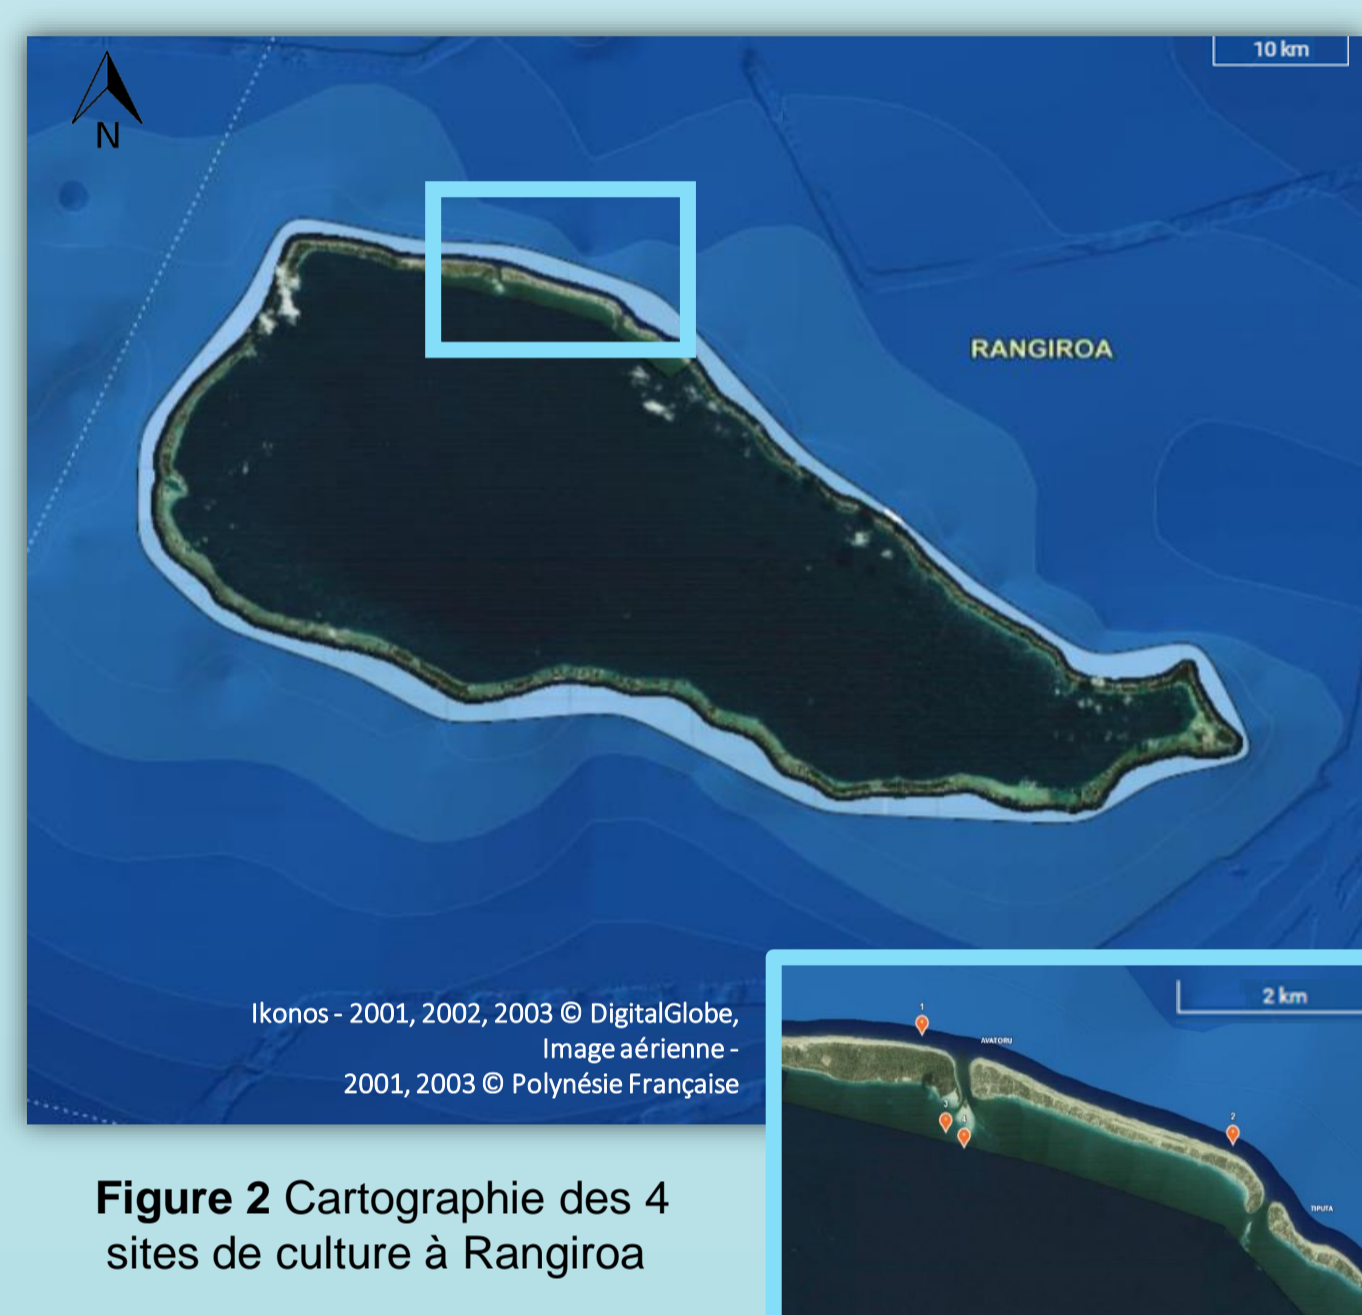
N

10 km

RANGIROA

Ikonos - 2001, 2002, 2003 © DigitalGlobe, Image aérienne - 2001, 2003 © Polynésie Française

2 km

1

AVATORU

3

4

2

TIPUTA

**Figure 2** Cartographie des 4 sites de culture à Rangiroa